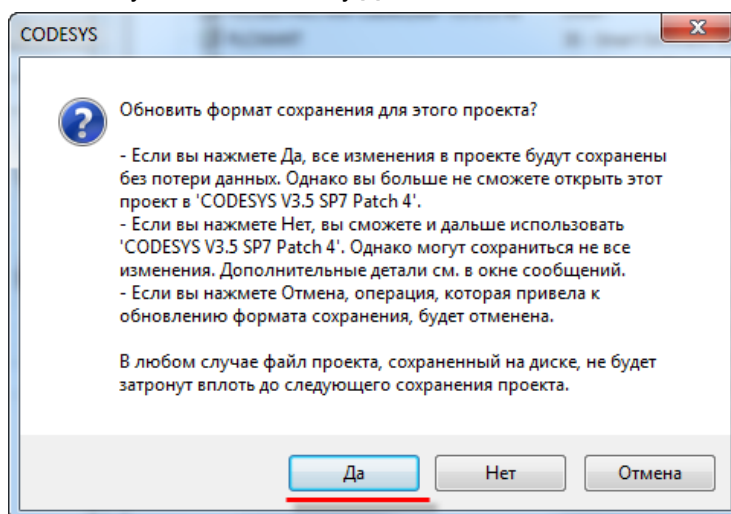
CODESYS

Обновить формат сохранения для этого проекта?

- Если вы нажмете Да, все изменения в проекте будут сохранены без потери данных. Однако вы больше не сможете открыть этот проект в 'CODESYS V3.5 SP7 Patch 4'.
- Если вы нажмете Нет, вы сможете и дальше использовать 'CODESYS V3.5 SP7 Patch 4'. Однако могут сохраниться не все изменения. Дополнительные детали см. в окне сообщений.
- Если вы нажмете Отмена, операция, которая привела к обновлению формата сохранения, будет отменена.

В любом случае файл проекта, сохраненный на диске, не будет затронут вплоть до следующего сохранения проекта.

Да
Нет
Отмена